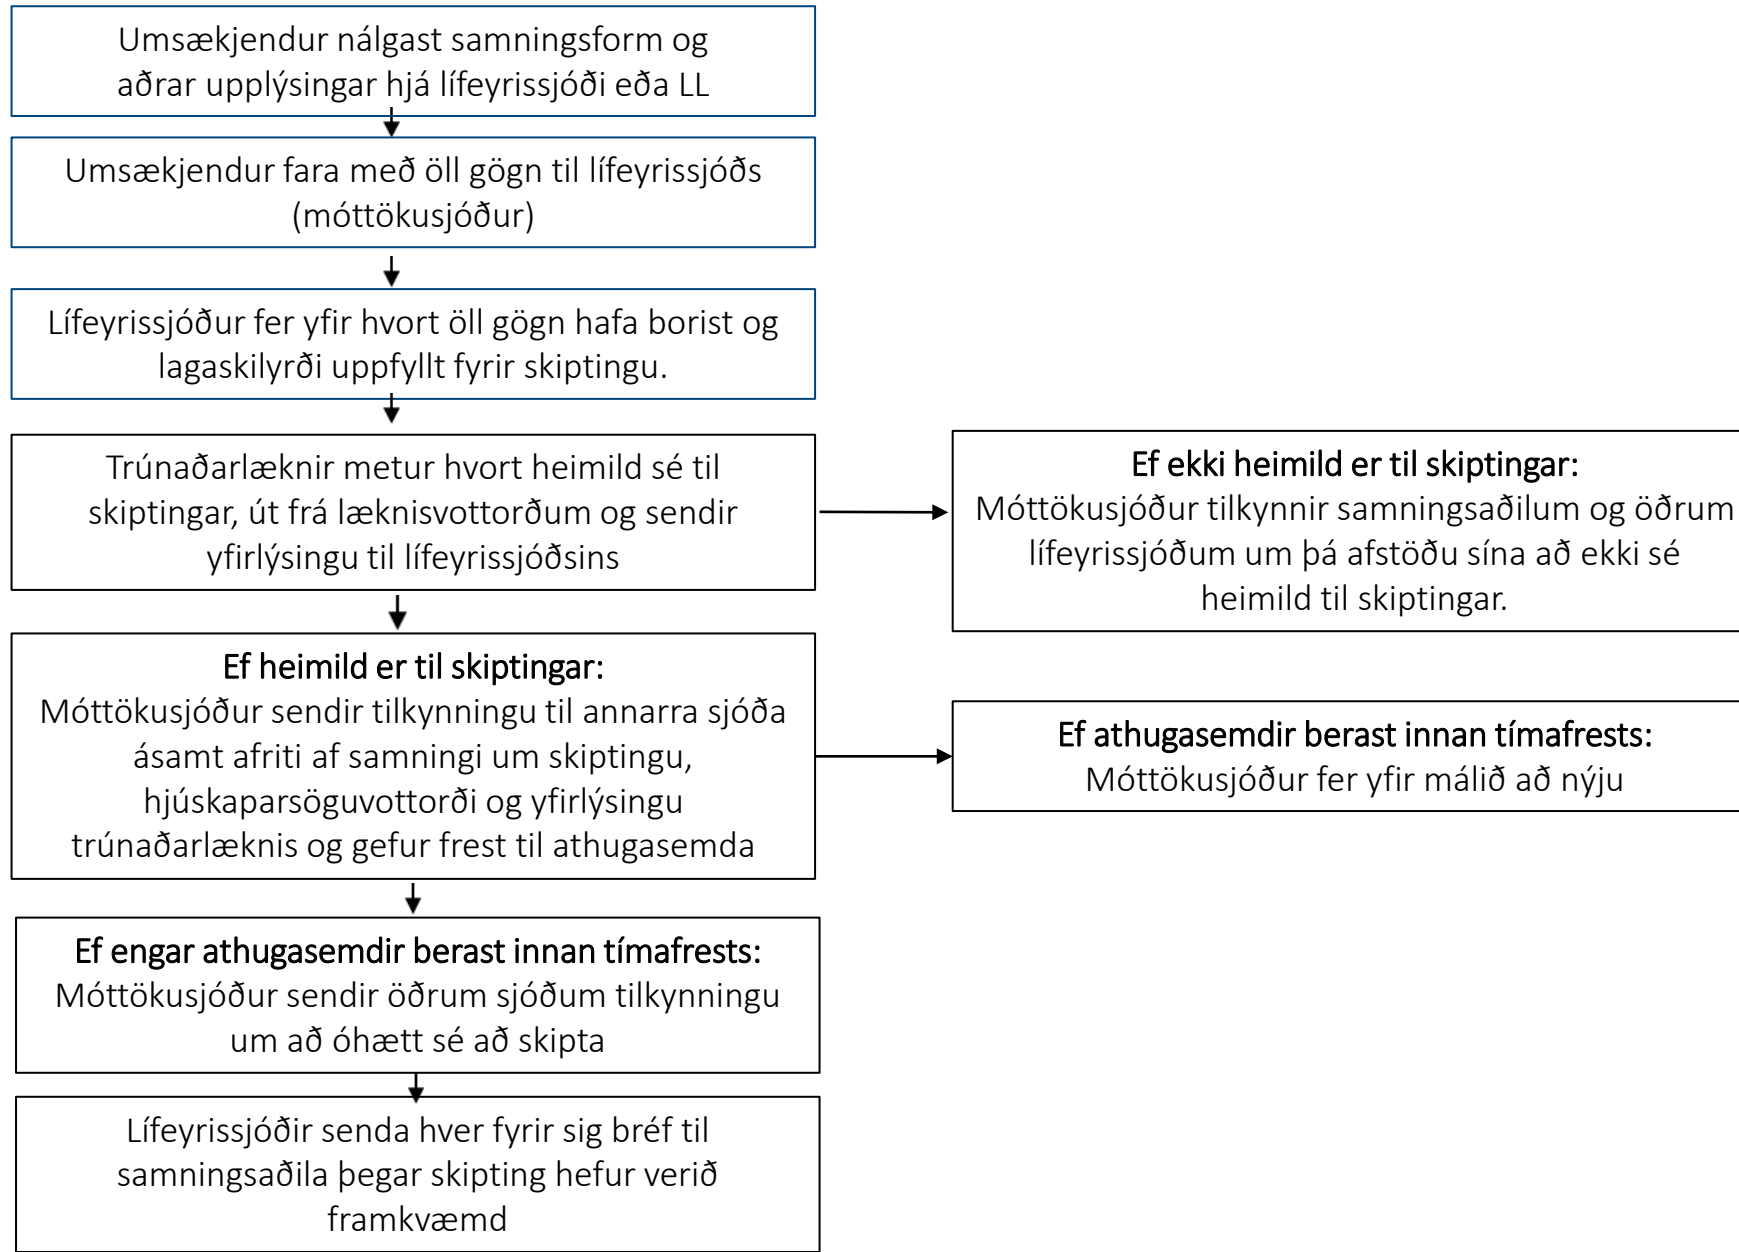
Umsækjendur nálgast samningsform og aðrar upplýsingar hjá lífeyrissjóði eða LL

Umsækjendur fara með öll gögn til lífeyrissjóðs (móttökusjóður)

Lífeyrissjóður fer yfir hvort öll gögn hafa borist og lagaskilyrði uppfyllt fyrir skiptingu.

Trúnaðarlæknir metur hvort heimild sé til skiptingar, út frá læknisvottorðum og sendir yfirlýsingu til lífeyrissjóðsins

Ef ekki heimild er til skiptingar:
Móttökusjóður tilkynnir samningsaðilum og öðrum lífeyrissjóðum um þá afstöðu sína að ekki sé heimild til skiptingar.

Ef heimild er til skiptingar:
Móttökusjóður sendir tilkynningu til annarra sjóða ásamt afriti af samningi um skiptingu, hjúskaparsöguvottorði og yfirlýsingu trúnaðarlæknis og gefur frest til athugasemda

Ef athugasemdir berast innan tímafrests:
Móttökusjóður fer yfir málið að nýju

Ef engar athugasemdir berast innan tímafrests:
Móttökusjóður sendir öðrum sjóðum tilkynningu um að óhætt sé að skipta

Lífeyrissjóðir senda hver fyrir sig bréf til samningsaðila þegar skipting hefur verið framkvæmd